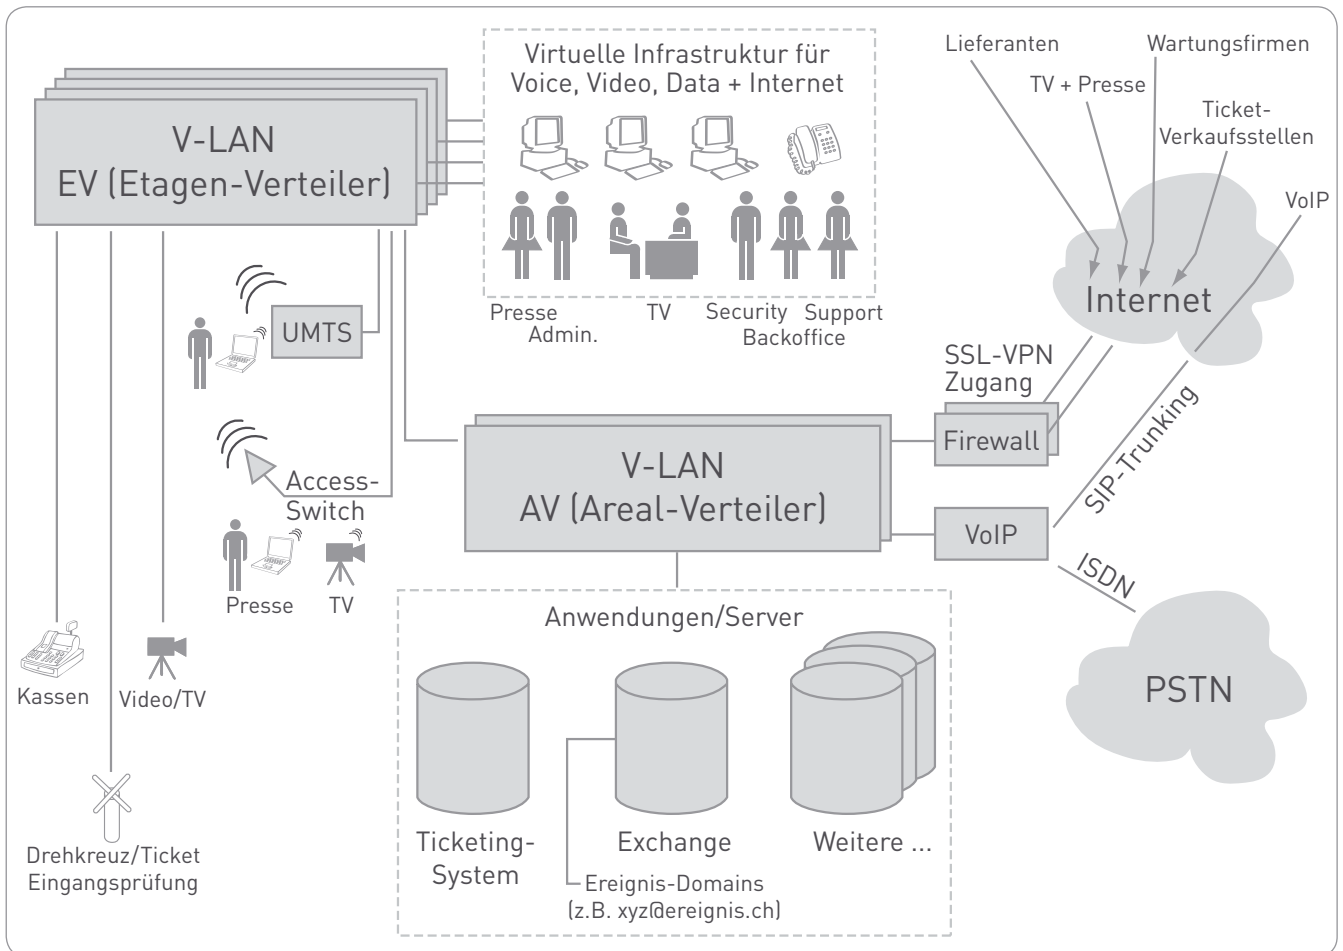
V-LAN
EV (Etagen-Verteiler)

Virtuelle Infrastruktur für Voice, Video, Data + Internet

Presse
Admin.
TV
Security
Backoffice
Support

Lieferanten
TV + Presse
Wartungsfirmen
Ticket-Verkaufsstellen
VoIP

Internet

UMTS

SSL-VPN Zugang

Firewall

SIP-Trunking

Access-Switch

V-LAN
AV (Areal-Verteiler)

VoIP

ISDN

PSTN

Presse
TV

Anwendungen/Server

Kassen
Video/TV

Ticketing-System
Exchange
Weitere ...

Ereignis-Domains (z.B. xyz@ereignis.ch)

Drehkreuz/Ticket Eingangsprüfung